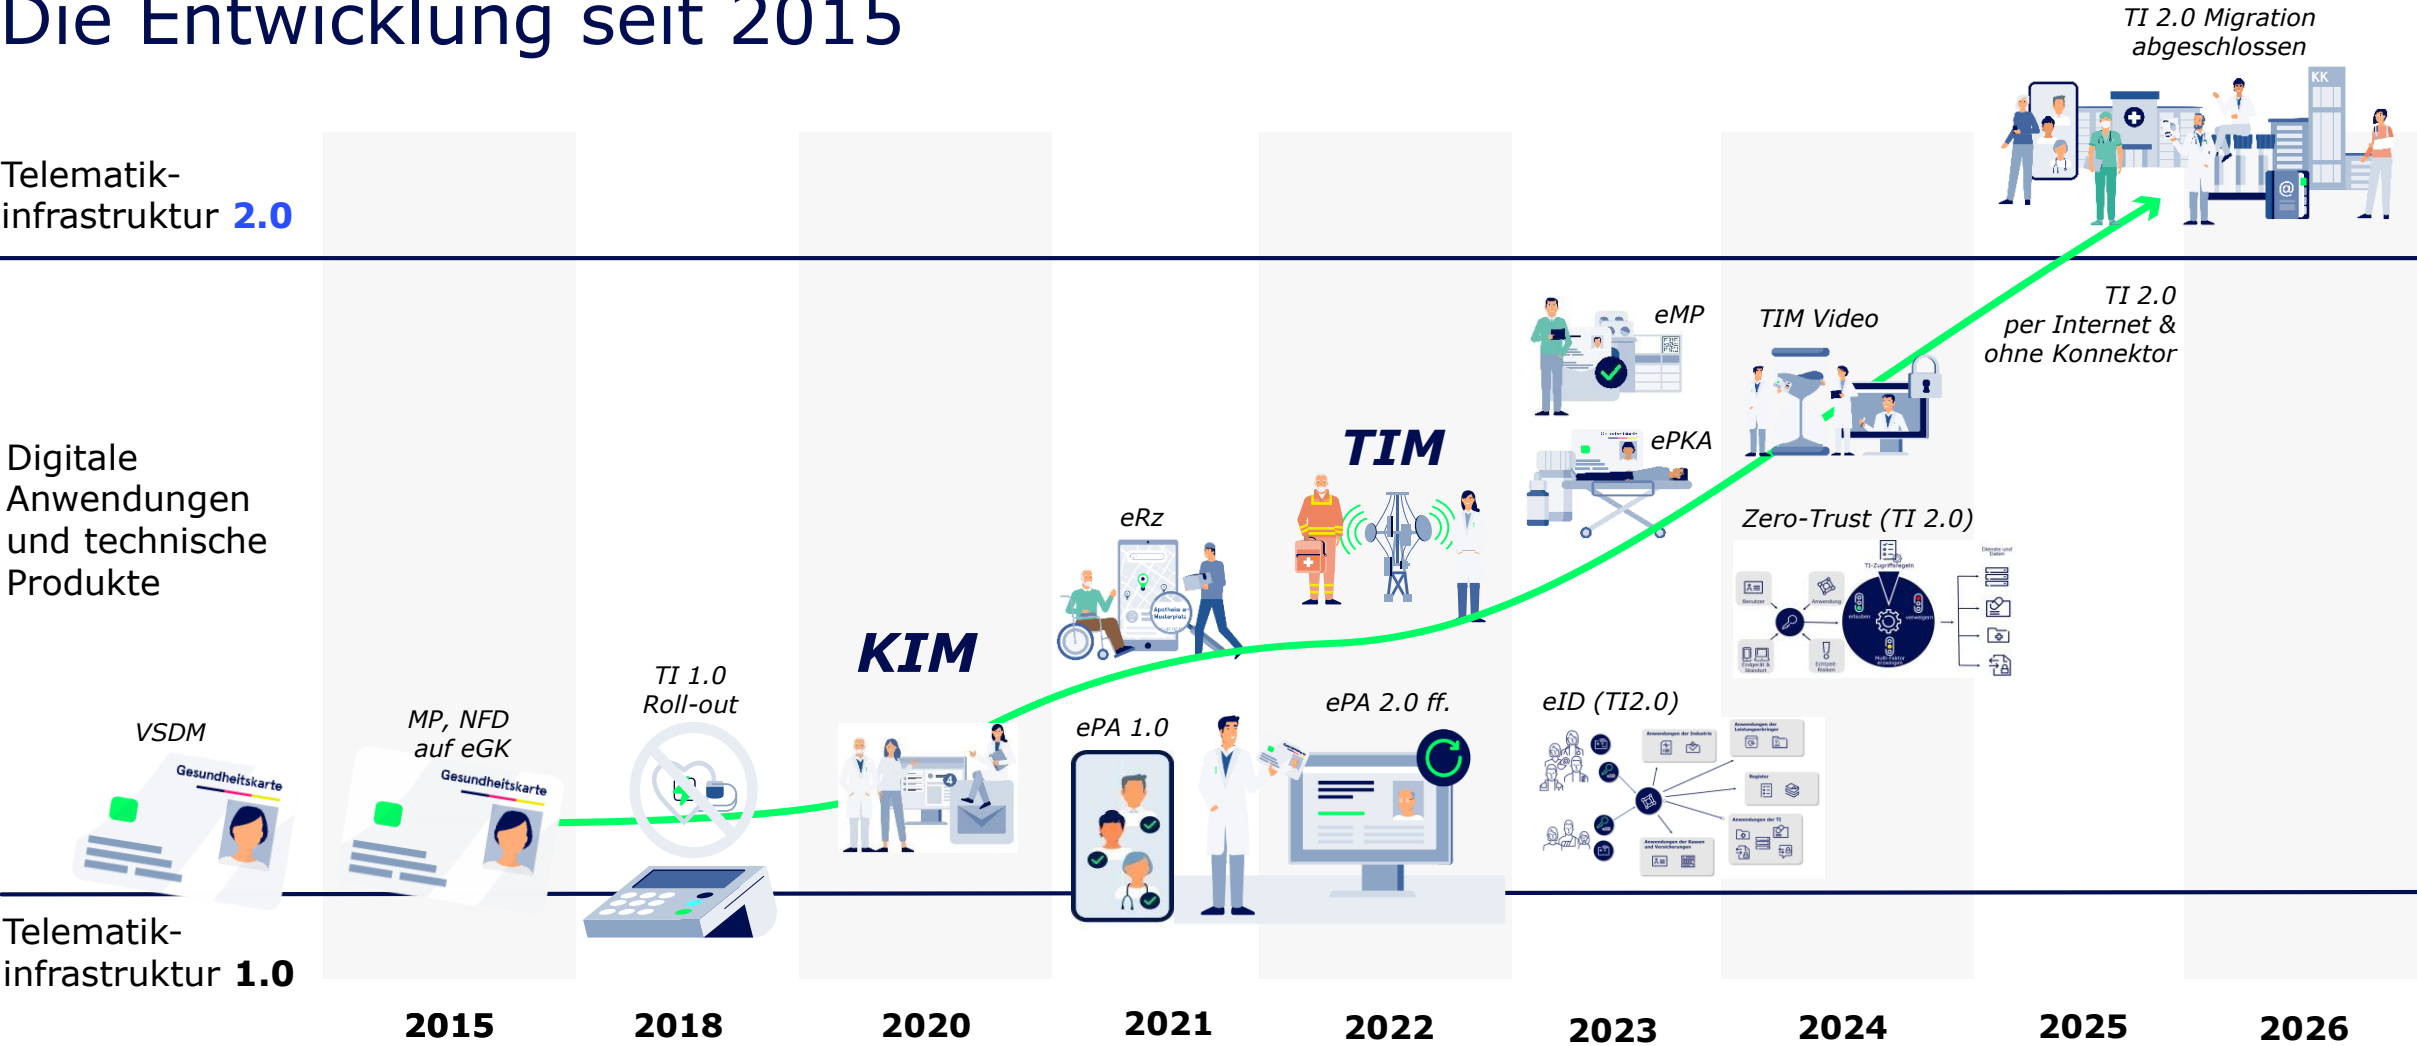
Die Entwicklung seit 2015

TI 2.0 Migration abgeschlossen

KK

Telematik-infrastruktur 2.0

TI 2.0 per Internet & ohne Konnektor

eMP

TIM Video

ePKA

TIM

Digitale Anwendungen und technische Produkte

eRz

Zero-Trust (TI 2.0)

KIM

TI 1.0 Roll-out

VSDM

MP, NFD auf eGK

ePA 1.0

ePA 2.0 ff.

eID (TI2.0)

Gesundheitskarte

Gesundheitskarte

Telematik-infrastruktur 1.0

2015 2018 2020 2021 2022 2023 2024 2025 2026